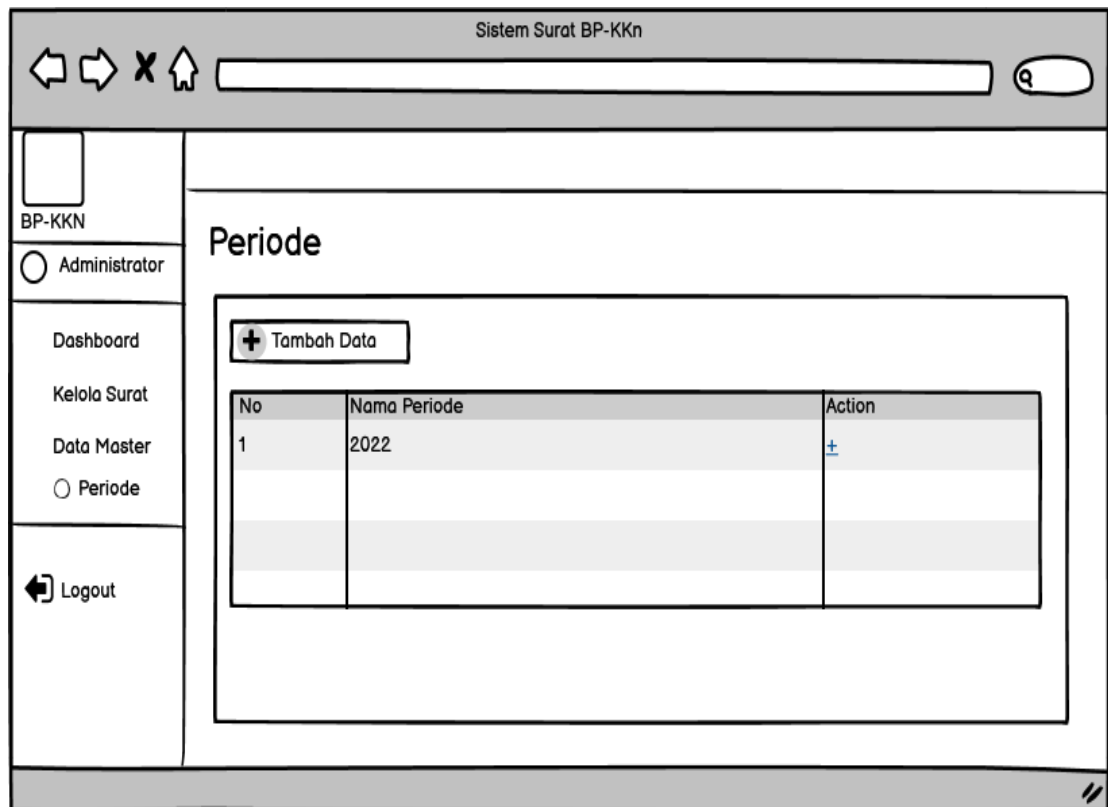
Sistem Surat BP-KKn

BP-KKN

Administrator

Dashboard

Kelola Surat

Data Master

Periode

Logout

Periode

Tambah Data

| No | Nama Periode | Action |
|---|---|---|
| 1 | 2022 | ± |
| | | |
| | | |
| | | |